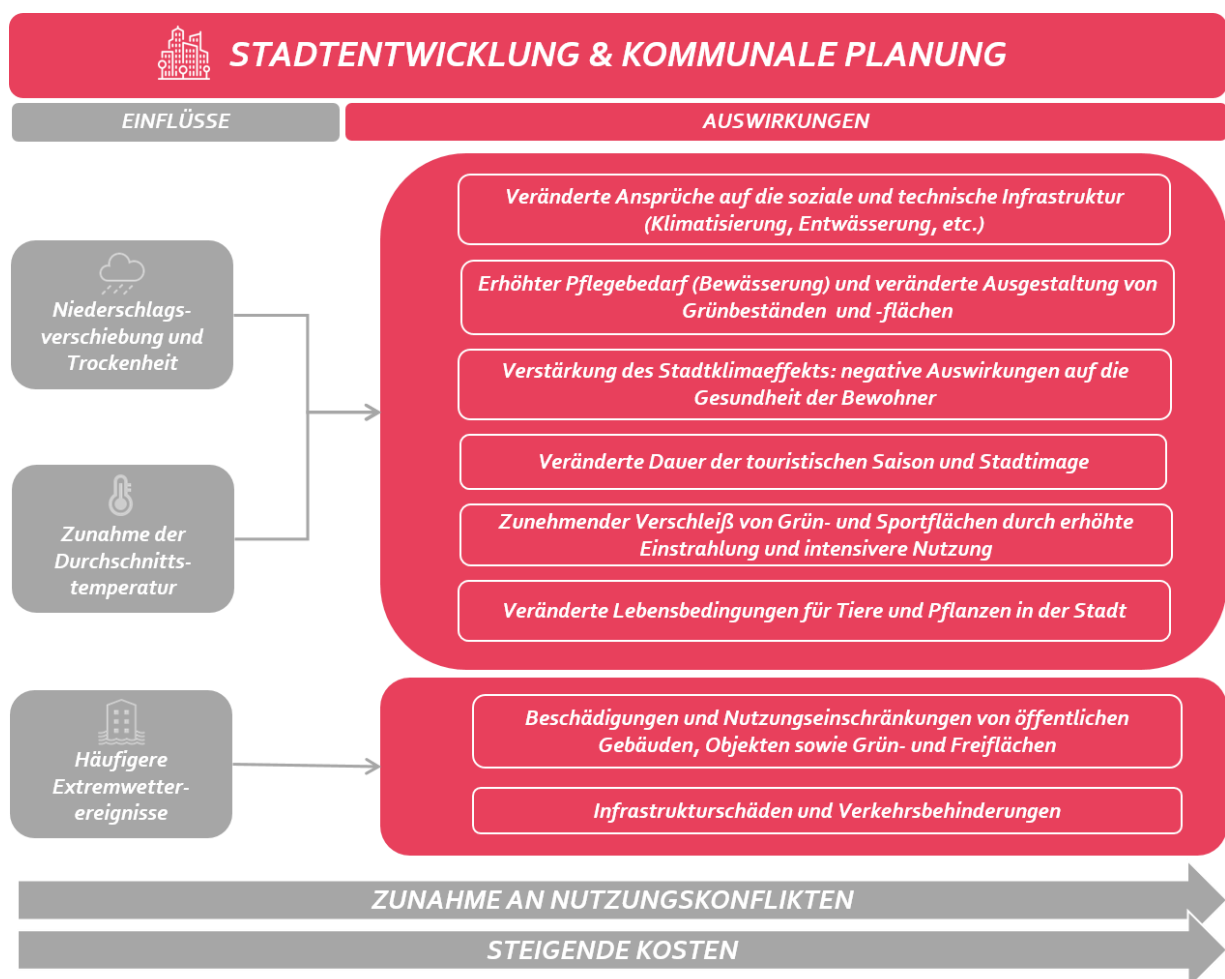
STADTENTWICKLUNG & KOMMUNALE PLANUNG

EINFLÜSSE

AUSWIRKUNGEN

Niederschlagsverschiebung und Trockenheit

Zunahme der Durchschnittstemperatur

Veränderte Ansprüche auf die soziale und technische Infrastruktur (Klimatisierung, Entwässerung, etc.)

Erhöhter Pflegebedarf (Bewässerung) und veränderte Ausgestaltung von Grünbeständen und -flächen

Verstärkung des Stadtklimaeffekts: negative Auswirkungen auf die Gesundheit der Bewohner

Veränderte Dauer der touristischen Saison und Stadtimage

Zunehmender Verschleiß von Grün- und Sportflächen durch erhöhte Einstrahlung und intensivere Nutzung

Veränderte Lebensbedingungen für Tiere und Pflanzen in der Stadt

Häufigere Extremwetterereignisse

Beschädigungen und Nutzungseinschränkungen von öffentlichen Gebäuden, Objekten sowie Grün- und Freiflächen

Infrastrukturschäden und Verkehrsbehinderungen

ZUNAHME AN NUTZUNGSKONFLIKTEN

STEIGENDE KOSTEN